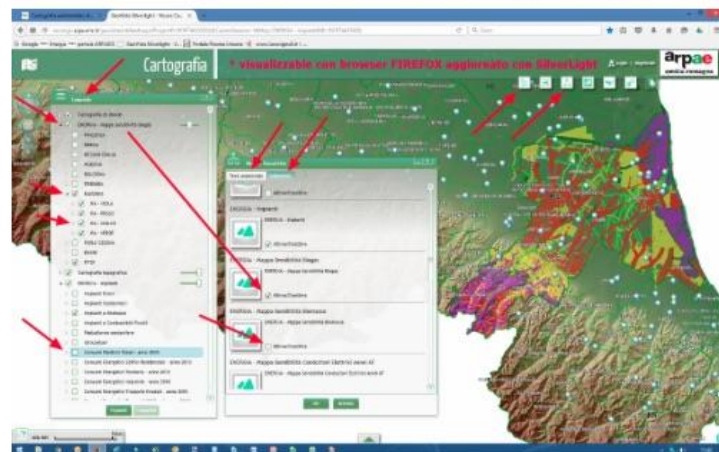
Cartografia

* visualizzabile con browser FIREFOX aggiornato con SilverLight

arpae
emilia-romagna

Cartografia di Base

ENERGIA - Mappe Sensibilità Biogas

PIACENZA

PARMA

REGGIO EMILIA

MODENA

BOLOGNA

FERRARA

RAVENNA

RA - FORLÌ

RA - RIOLO

RA - VALLI

RA - VERDE

FORLÌ CESENA

RIMINI

Cartografia topografica

ENERGIA - Impianti

Impianti Fotovoltaici

Impianti a Biomasse

Consumi Elettrici

ENERGIA - Impianti

Attiva/Disattiva

ENERGIA - Mappe Sensibilità Biogas

Attiva/Disattiva

ENERGIA - Mappe Sensibilità Biomasse

Attiva/Disattiva

OK